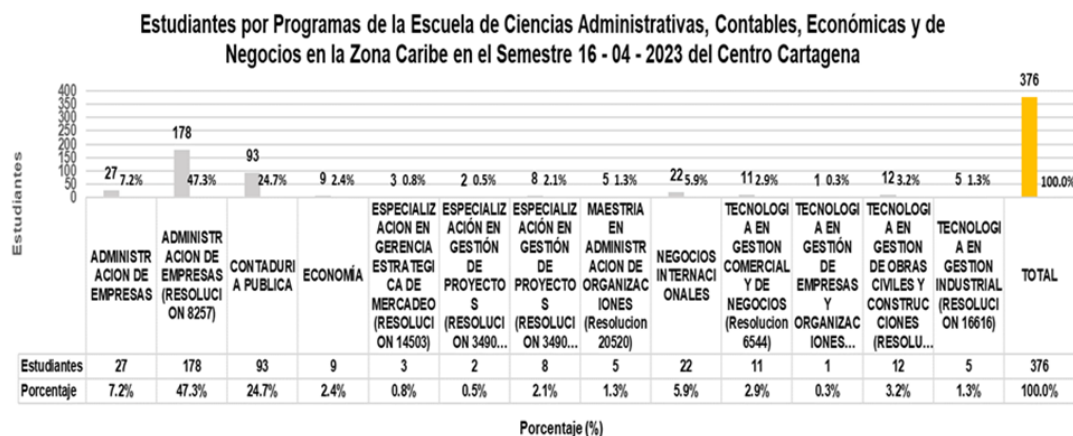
Estudiantes por Programas de la Escuela de Ciencias Administrativas, Contables, Económicas y de Negocios en la Zona Caribe en el Semestre 16 - 04 - 2023 del Centro Cartagena

Estudiantes

400
350
300
250
200
150
100
50
0

27 7.2%
178 47.3%
93 24.7%
9 2.4%
3 0.8%
2 0.5%
8 2.1%
5 1.3%
22 5.9%
11 2.9%
1 0.3%
12 3.2%
5 1.3%
376 100.0%

| | ADMINISTRACION DE EMPRESAS | ADMINISTRACION DE EMPRESAS (RESOLUCION 8257) | CONTADURIA PUBLICA | ECONOMÍA | ESPECIALIZACION EN GERENCIA ESTRATEGICA DE MERCADEO (RESOLUCION 14503) | ESPECIALIZACIÓN EN GESTIÓN DE PROYECTOS (RESOLUCION 3490... | ESPECIALIZACIÓN EN GESTIÓN DE PROYECTOS (RESOLUCION 3490... | MAESTRIA EN ADMINISTRACION DE ORGANIZACIONES (Resolucion 20520) | NEGOCIOS INTERNACIONALES | TECNOLOGIA EN GESTION COMERCIAL Y DE NEGOCIOS (Resolucion 6544) | TECNOLOGIA EN GESTIÓN DE EMPRESAS Y ORGANIZACIONES... | TECNOLOGIA EN GESTION DE OBRAS CIVILES Y CONSTRUCCIONES (RESOLU... | TECNOLOGIA EN GESTION INDUSTRIAL (RESOLUCION 16616) | TOTAL |
|---|---|---|---|---|---|---|---|---|---|---|---|---|---|---|
| Estudiantes | 27 | 178 | 93 | 9 | 3 | 2 | 8 | 5 | 22 | 11 | 1 | 12 | 5 | 376 |
| Porcentaje | 7.2% | 47.3% | 24.7% | 2.4% | 0.8% | 0.5% | 2.1% | 1.3% | 5.9% | 2.9% | 0.3% | 3.2% | 1.3% | 100.0% |

Porcentaje (%)